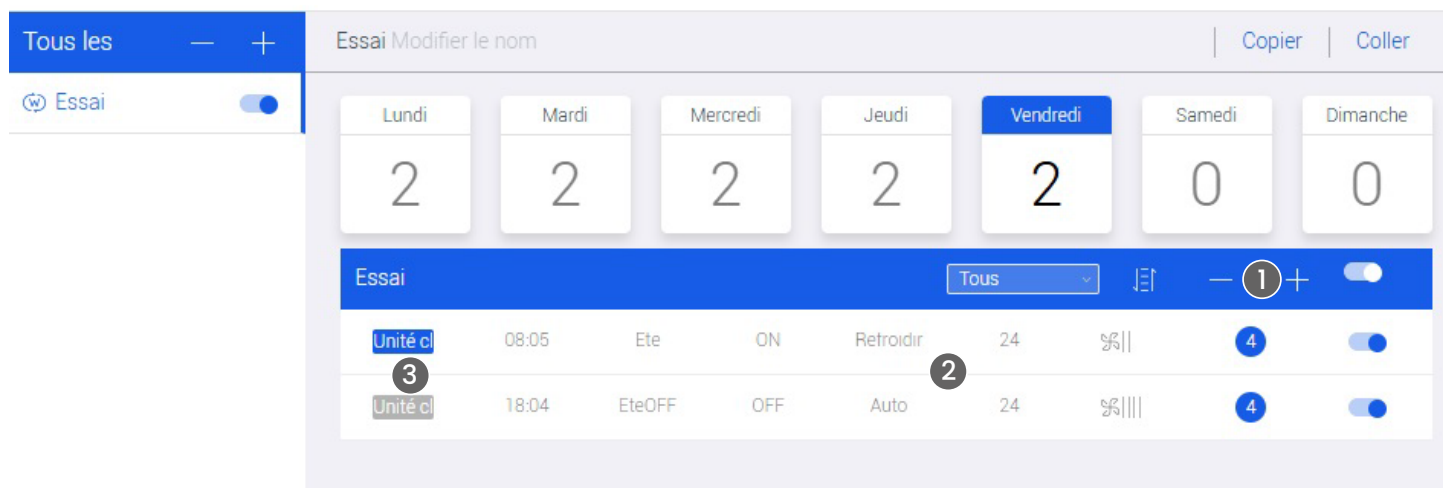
Tous les — +

Essai

Essai Modifier le nom

Copier | Coller

| Lundi | Mardi | Mercredi | Jeudi | Vendredi | Samedi | Dimanche |
|---|---|---|---|---|---|---|
| 2 | 2 | 2 | 2 | 2 | 0 | 0 |

Essai Tous — 1 +

| Unité cl | 08:05 | Ete | ON | Retroidir | 24 | 4 |
|---|---|---|---|---|---|---|
| Unité cl | 18:04 | EteOFF | OFF | Auto | 24 | 4 |

3 2